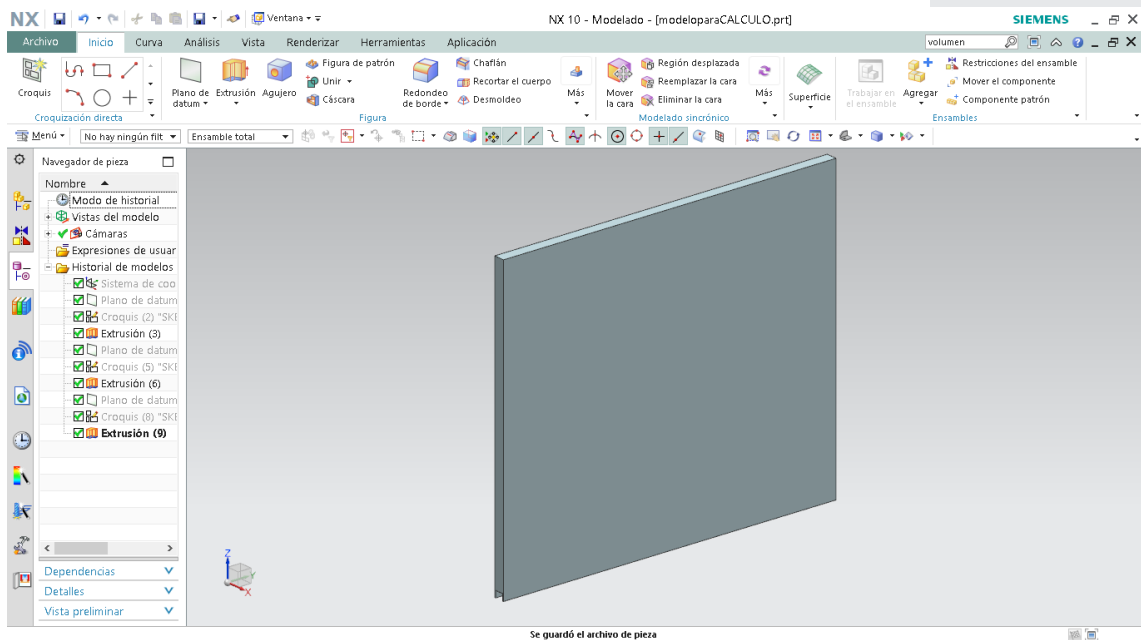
NX Ventana NX 10 - Modelado - [modeloparaCALCULO.prt] SIEMENS

Archivo Inicio Curva Análisis Vista Renderizar Herramientas Aplicación volumen

Croquis Plano de datum Extrusión Agujero Figura de patrón Unir Cáscara Redondeo de borde Chaflán Recortar el cuerpo Desmoldeo Más Mover la cara Región desplazada Reemplazar la cara Eliminar la cara Más Superficie Trabajar en el ensamble Agregar Restricciones del ensamble Mover el componente Componente patrón

Croquización directa Figura Modelado sincrónico Ensambles

Menú No hay ningún filt Ensamble total

Navegador de pieza

Nombre
Modo de historial
Vistas del modelo
Cámaras
Expresiones de usuar
Historial de modelos
Sistema de coo
Plano de datum
Croquis (2) "SKE
Extrusión (3)
Plano de datum
Croquis (5) "SKE
Extrusión (6)
Plano de datum
Croquis (8) "SKE
Extrusión (9)

Dependencias
Detalles
Vista preliminar

Z
Y
X

Se guardó el archivo de pieza